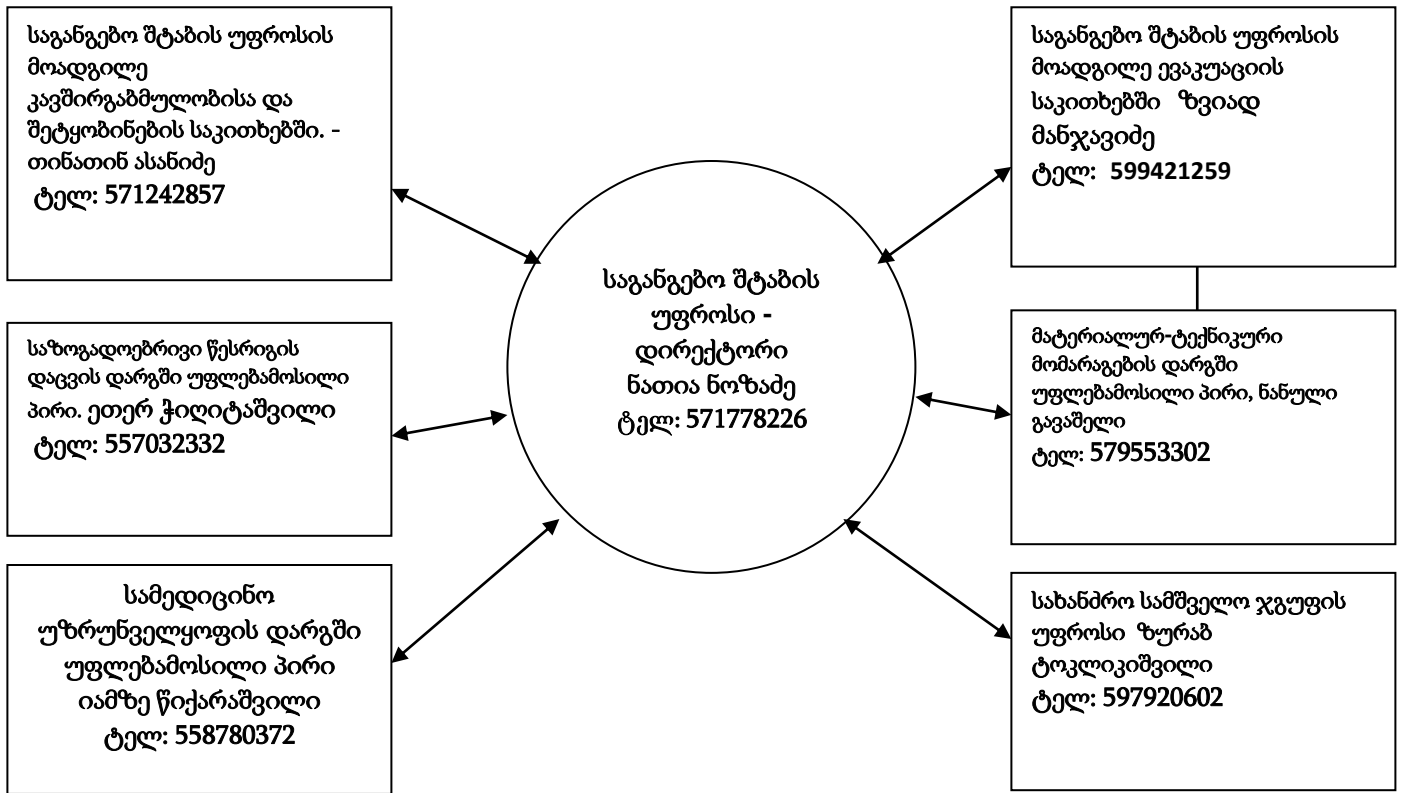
საგანგებო შტაბის უფროსის მოადგილე კავშირგაბმულობისა და შეტყობინების საკითხებში. - თინათინ ასანიძე
ტელ: 571242857

საგანგებო შტაბის უფროსის მოადგილე ევაკუაციის საკითხებში ზვიად მანჯავიძე
ტელ: 599421259

საგანგებო შტაბის უფროსი - დირექტორი ნათია ნოზაძე
ტელ: 571778226

საზოგადოებრივი წესრიგის დაცვის დარგში უფლებამოსილი პირი. ეთერ ჭიღიტაშვილი
ტელ: 557032332

მატერიალურ-ტექნიკური მომარაგების დარგში უფლებამოსილი პირი, ნანული გავაშელი
ტელ: 579553302

სამედიცინო უზრუნველყოფის დარგში უფლებამოსილი პირი იამზე წიქარაშვილი
ტელ: 558780372

სახანძრო სამშველო ჯგუფის უფროსი ზურაბ ტოკლიკიშვილი
ტელ: 597920602